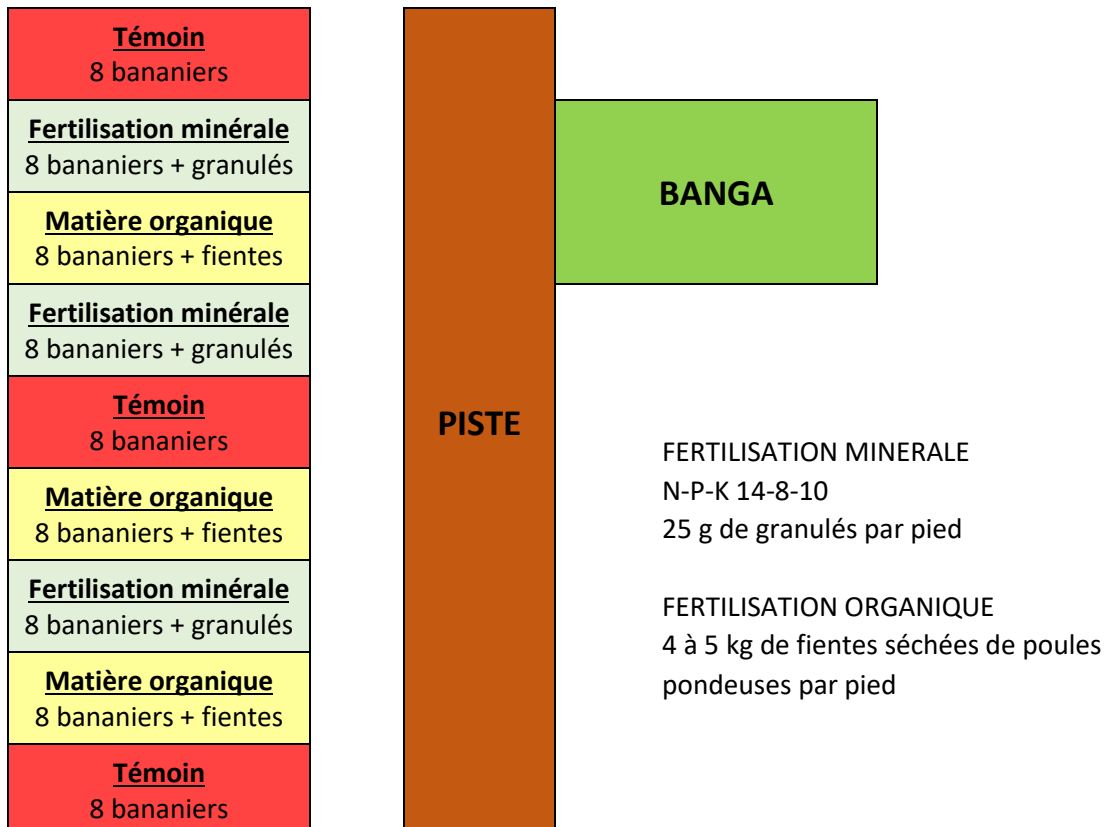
Témoin
8 bananiers

Fertilisation minérale
8 bananiers + granulés

Matière organique
8 bananiers + fientes

Fertilisation minérale
8 bananiers + granulés

Témoin
8 bananiers

Matière organique
8 bananiers + fientes

Fertilisation minérale
8 bananiers + granulés

Matière organique
8 bananiers + fientes

Témoin
8 bananiers

PISTE

BANGA

FERTILISATION MINERALE
N-P-K 14-8-10
25 g de granulés par pied

FERTILISATION ORGANIQUE
4 à 5 kg de fientes séchées de poules pondeuses par pied